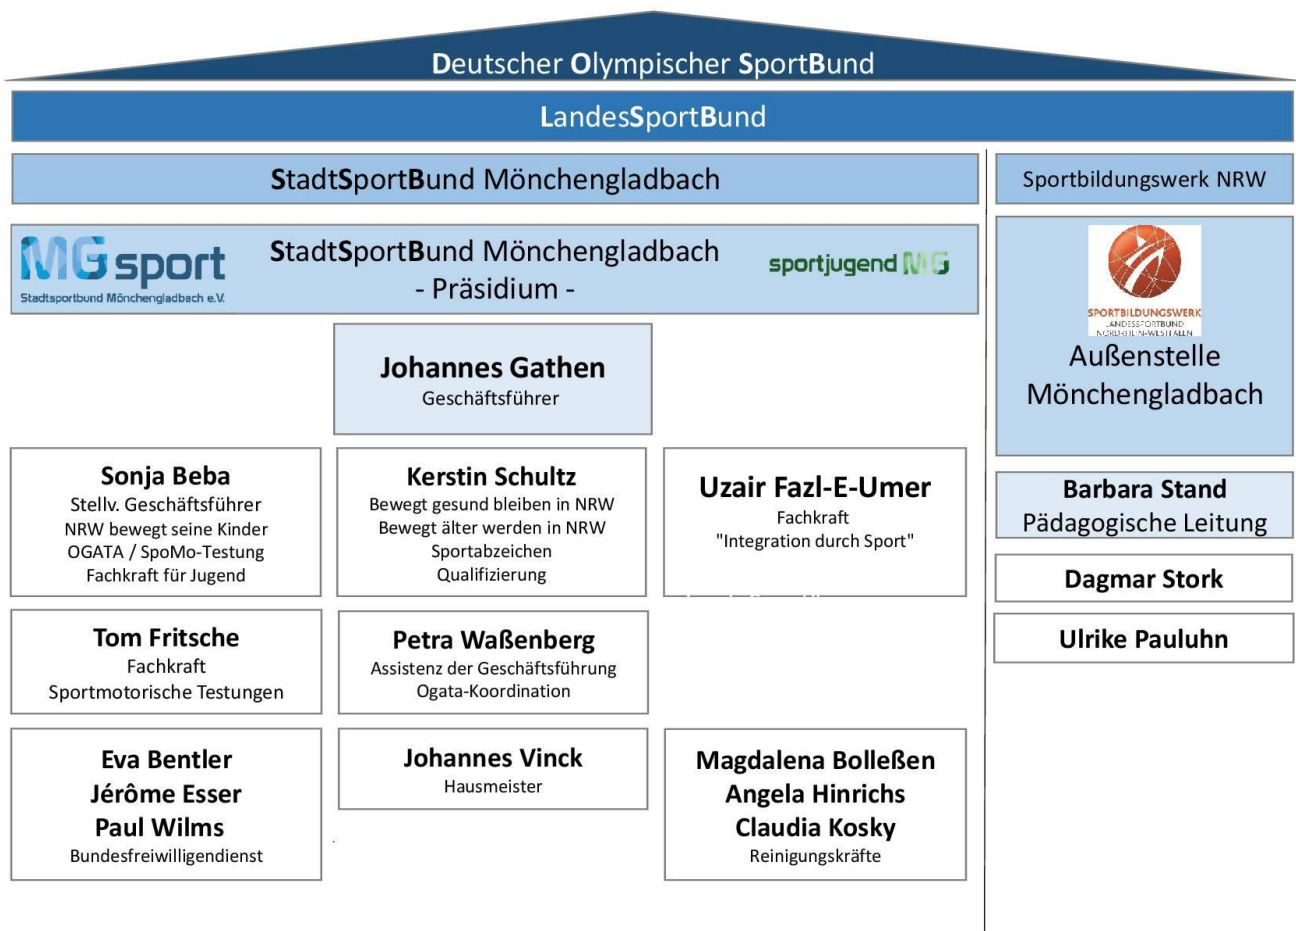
Deutscher Olympischer SportBund

LandesSportBund

StadtSportBund Mönchengladbach

Sportbildungswerk NRW

MG sport
Stadtsportbund Mönchengladbach e.V.

StadtSportBund Mönchengladbach
- Präsidium -

sportjugend MG

SPORTBILDUNGSWERK
LANDESSPORTBUND
NORDRHEIN-WESTFALEN

Außenstelle Mönchengladbach

Johannes Gathen
Geschäftsführer

Sonja Beba
Stellv. Geschäftsführer
NRW bewegt seine Kinder
OGATA / SpoMo-Testung
Fachkraft für Jugend

Kerstin Schultz
Bewegt gesund bleiben in NRW
Bewegt älter werden in NRW
Sportabzeichen
Qualifizierung

Uzair Fazl-E-Umer
Fachkraft
"Integration durch Sport"

Barbara Stand
Pädagogische Leitung

Dagmar Stork

Ulrike Pauluhn

Tom Fritsche
Fachkraft
Sportmotorische Testungen

Petra Waßenberg
Assistenz der Geschäftsführung
Ogata-Koordination

Eva Bentler
Jérôme Esser
Paul Wilms
Bundesfreiwilligendienst

Johannes Vinck
Hausmeister

Magdalena Bolleßen
Angela Hinrichs
Claudia Kosky
Reinigungskräfte